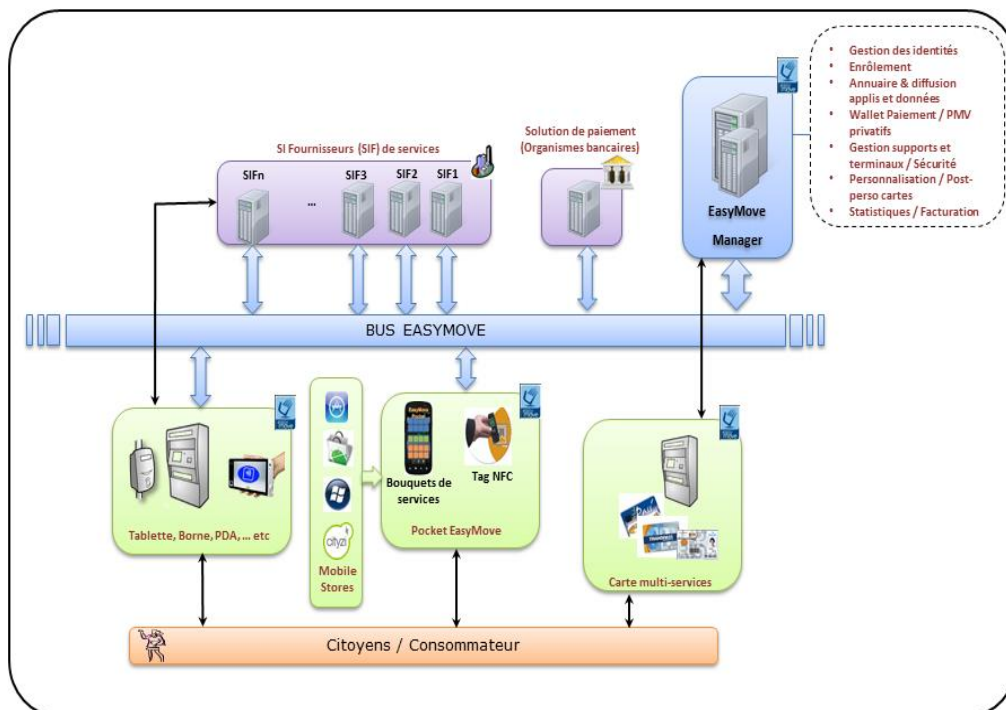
- Gestion des identités
- Enrôlement
- Annuaire & diffusion applis et données
- Wallet Paiement / PMV privatifs
- Gestion supports et terminaux / Sécurité
- Personnalisation / Post-perso cartes
- Statistiques / Facturation

SI Fournisseurs (SIF) de services

SIFn ... SIF3 SIF2 SIF1

Solution de paiement (Organismes bancaires)

EasyMove Manager

BUS EASYMOVE

Tablette, Borne, PDA,… etc

cityzi

Mobile Stores

EasyMove

Bouquets de services

Tag NFC

Pocket EasyMove

Carte multi-services

Citoyens / Consommateur